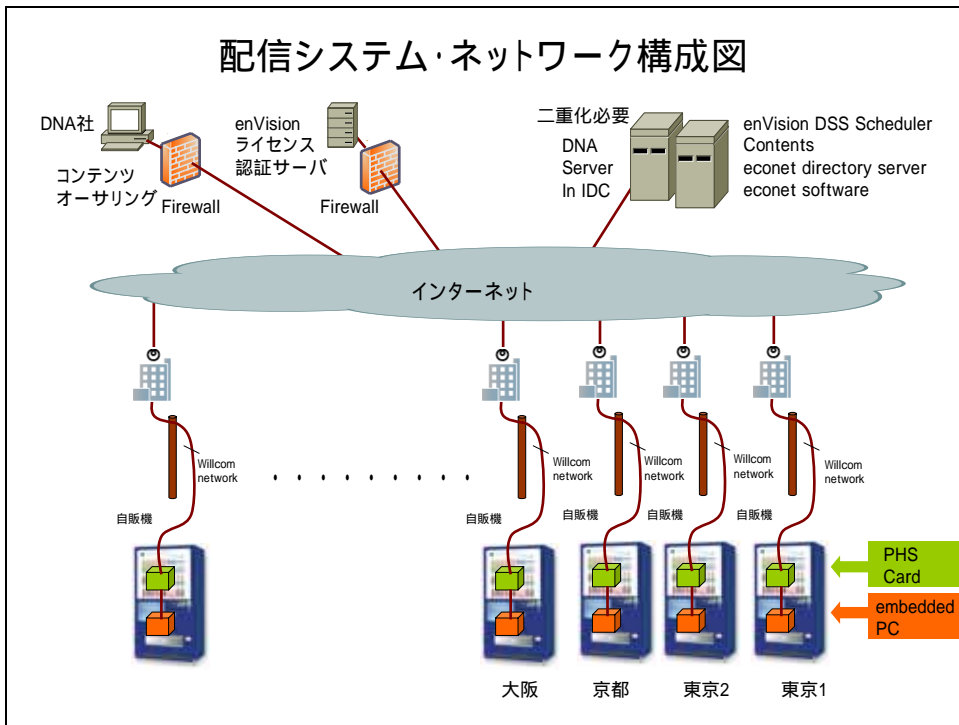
配信システム·ネットワーク構成図

DNA社
コンテンツ
オーサリング

Firewall

enVision
ライセンス
認証サーバ

Firewall

二重化必要
DNA
Server
In IDC

enVision DSS Scheduler
Contents
econet directory server
econet software

インターネット

Willcom network

Willcom network

Willcom network

Willcom network

Willcom network

・・・・・・・・・

自販機

自販機

自販機

自販機

自販機

PHS Card

embedded PC

大阪

京都

東京2

東京1